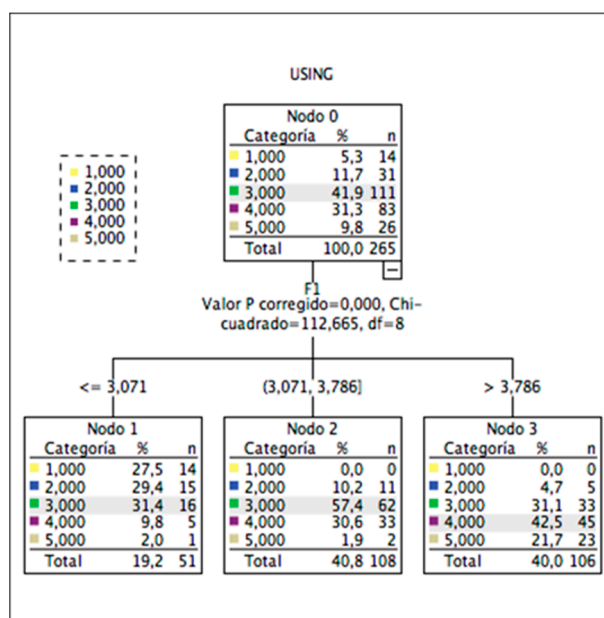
USING

1,000
2,000
3,000
4,000
5,000

Nodo 0

| Categoría | % | n |
|---|---|---|
| 1,000 | 5,3 | 14 |
| 2,000 | 11,7 | 31 |
| 3,000 | 41,9 | 111 |
| 4,000 | 31,3 | 83 |
| 5,000 | 9,8 | 26 |
| Total | 100,0 | 265 |

F1
Valor P corregido=0,000, Chi-cuadrado=112,665, df=8

<= 3,071

(3,071, 3,786]

> 3,786

Nodo 1

| Categoría | % | n |
|---|---|---|
| 1,000 | 27,5 | 14 |
| 2,000 | 29,4 | 15 |
| 3,000 | 31,4 | 16 |
| 4,000 | 9,8 | 5 |
| 5,000 | 2,0 | 1 |
| Total | 19,2 | 51 |

Nodo 2

| Categoría | % | n |
|---|---|---|
| 1,000 | 0,0 | 0 |
| 2,000 | 10,2 | 11 |
| 3,000 | 57,4 | 62 |
| 4,000 | 30,6 | 33 |
| 5,000 | 1,9 | 2 |
| Total | 40,8 | 108 |

Nodo 3

| Categoría | % | n |
|---|---|---|
| 1,000 | 0,0 | 0 |
| 2,000 | 4,7 | 5 |
| 3,000 | 31,1 | 33 |
| 4,000 | 42,5 | 45 |
| 5,000 | 21,7 | 23 |
| Total | 40,0 | 106 |